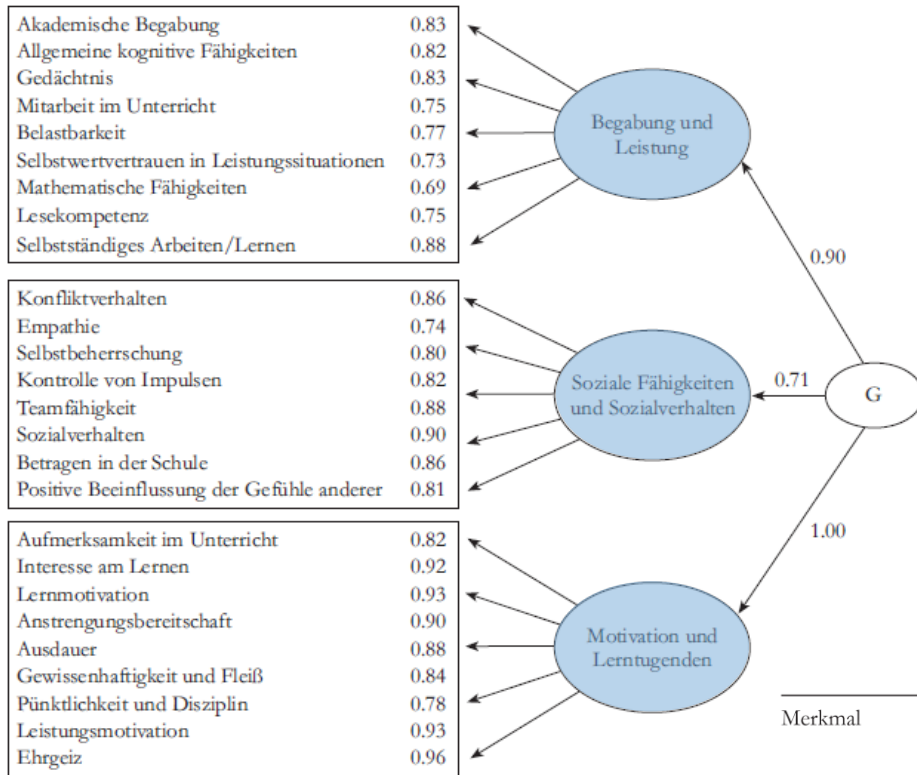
| | |
|---|---|
| Akademische Begabung | 0.83 |
| Allgemeine kognitive Fähigkeiten | 0.82 |
| Gedächtnis | 0.83 |
| Mitarbeit im Unterricht | 0.75 |
| Belastbarkeit | 0.77 |
| Selbstwertvertrauen in Leistungssituationen | 0.73 |
| Mathematische Fähigkeiten | 0.69 |
| Lesekompetenz | 0.75 |
| Selbstständiges Arbeiten/Lernen | 0.88 |

| | |
|---|---|
| Konfliktverhalten | 0.86 |
| Empathie | 0.74 |
| Selbstbeherrschung | 0.80 |
| Kontrolle von Impulsen | 0.82 |
| Teamfähigkeit | 0.88 |
| Sozialverhalten | 0.90 |
| Betragen in der Schule | 0.86 |
| Positive Beeinflussung der Gefühle anderer | 0.81 |

| | |
|---|---|
| Aufmerksamkeit im Unterricht | 0.82 |
| Interesse am Lernen | 0.92 |
| Lernmotivation | 0.93 |
| Anstrengungsbereitschaft | 0.90 |
| Ausdauer | 0.88 |
| Gewissenhaftigkeit und Fleiß | 0.84 |
| Pünktlichkeit und Disziplin | 0.78 |
| Leistungsmotivation | 0.93 |
| Ehrgeiz | 0.96 |

Begabung und Leistung

Soziale Fähigkeiten und Sozialverhalten

Motivation und Lerntugenden

0.90

0.71

1.00

G

Merkmal